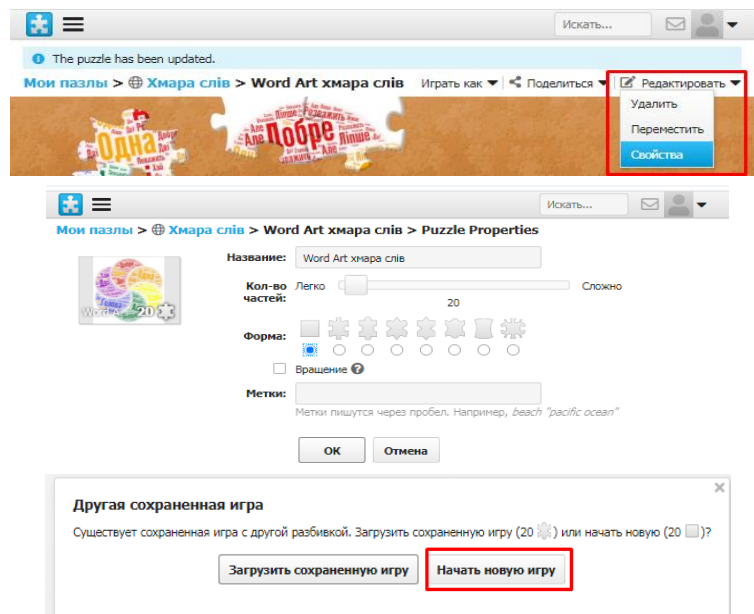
Искать...

The puzzle has been updated.

Мои пазлы > Хмара слів > Word Art хмара слів

Играть как | Поделиться | Редактировать

Удалить
Переместить
Свойства

Одна
Добре
Але
Лiпше

Искать...

Мои пазлы > Хмара слів > Word Art хмара слів > Puzzle Properties

Word Art 20

Название: Word Art хмара слів

Кол-во частей: Легко 20 Сложно

Форма:

Вращение

Метки:

Метки пишутся через пробел. Например, beach "pacific ocean"

OK Отмена

Другая сохраненная игра

Существует сохраненная игра с другой разбивкой. Загрузить сохраненную игру (20 ) или начать новую (20 )?

Загрузить сохраненную игру | Начать новую игру